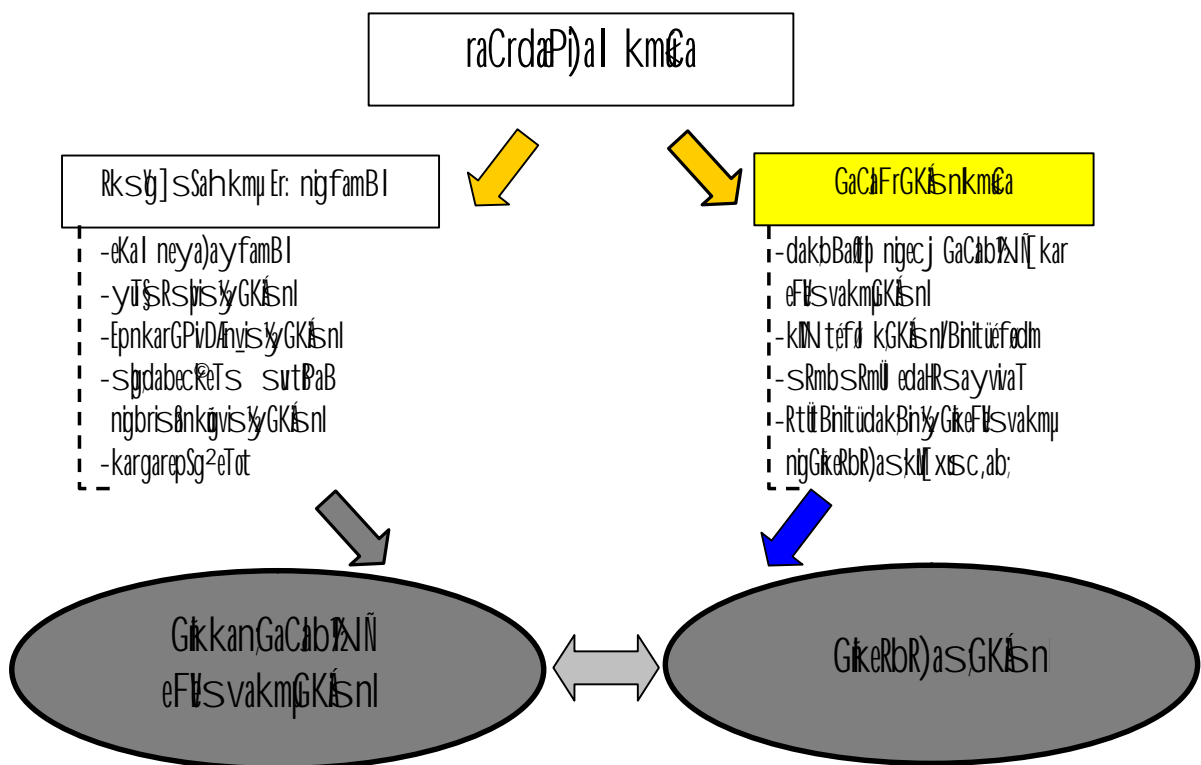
raCrdaPi)al km©a

RksYg]sSahkmµEr: nigfamBI

-eKal neya)ay famBI
-yuT§Rsþi sYgKÍsnI
-EpnkarGPivDÆn_vis½ yGKÍsnI
-sþg;dabec©keTs sutþPaB nigbrisßanknøgvis½yGKÍsnI
-kargarepSg²eTot

GaCJaFrGKÍsnIkm©a

-dak;bBa©ÚlbnÞat; nigecj GaCJab½ØNÑ[kar eFVIsvakmµGKÍsnI
-kMNt;éfø kGKÍsnI/BinitüéfødM
-sRmbsRmÜledaHRsayvivaT
-RtÜtBinitüdak;BinÞYyGtiKeFVIsvakmµ nigGtiKeRbIR)as;kÚn[xusc,ab;

GñkkanGaCJab½ØNÑ eFVIsvakmµGKÍsnI

GtiKeRbIR)as;GKÍsnI